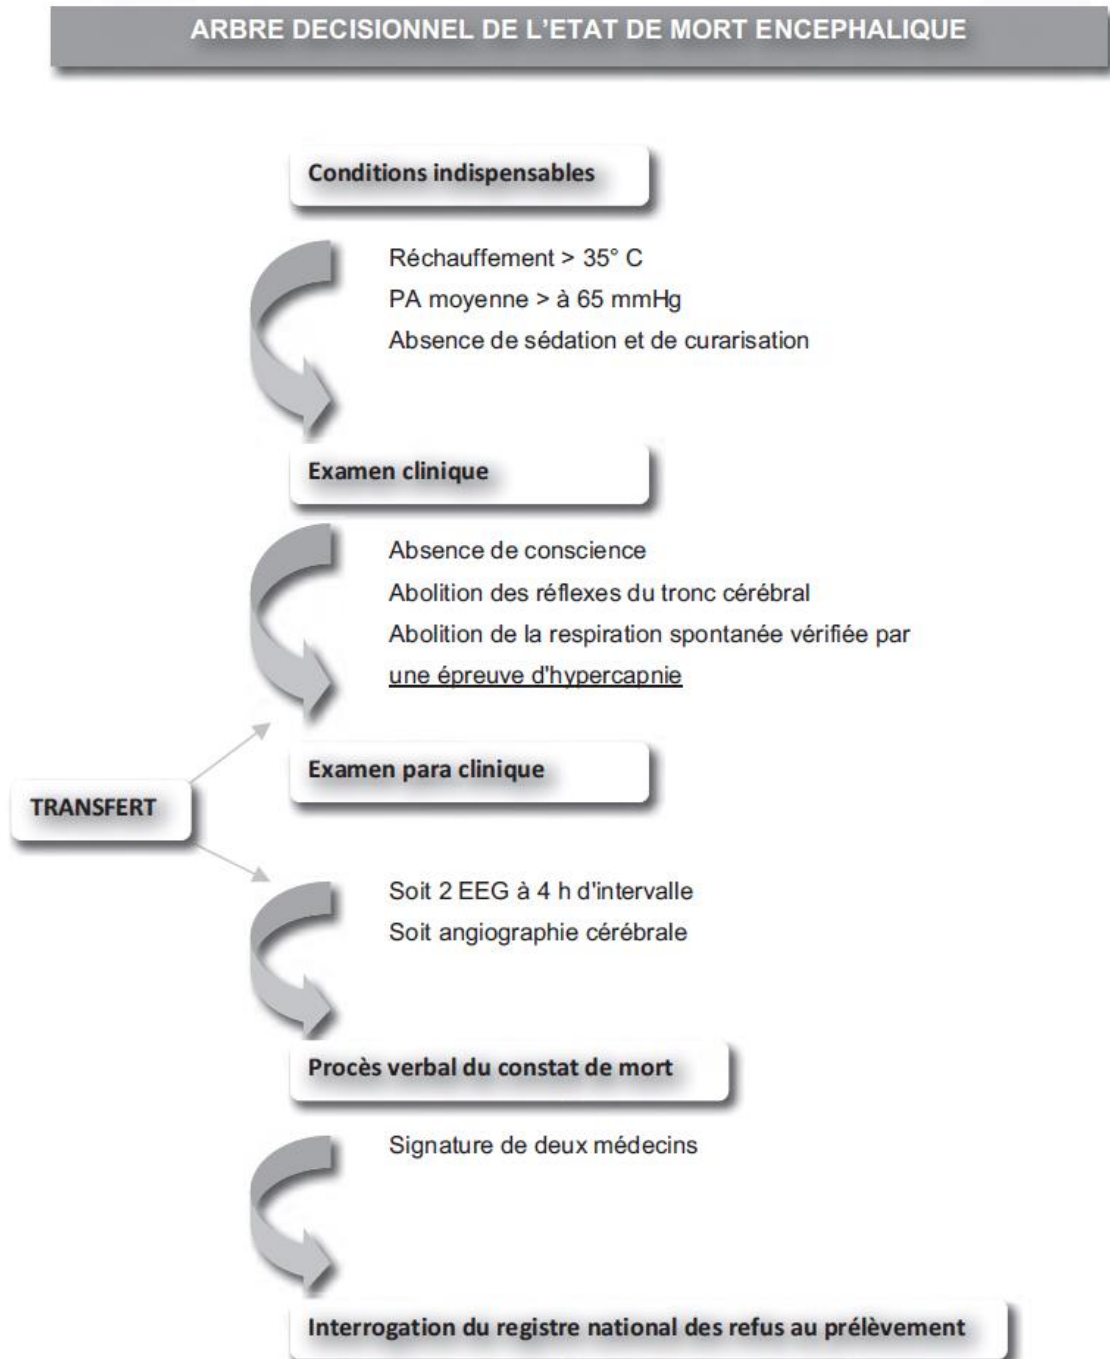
ARBRE DECISIONNEL DE L'ETAT DE MORT ENCEPHALIQUE

Conditions indispensables

Réchauffement > 35° C
PA moyenne > à 65 mmHg
Absence de sédation et de curarisation

Examen clinique

Absence de conscience
Abolition des réflexes du tronc cérébral
Abolition de la respiration spontanée vérifiée par une épreuve d'hypercapnie

TRANSFERT

Examen para clinique

Soit 2 EEG à 4 h d'intervalle
Soit angiographie cérébrale

Procès verbal du constat de mort

Signature de deux médecins

Interrogation du registre national des refus au prélèvement